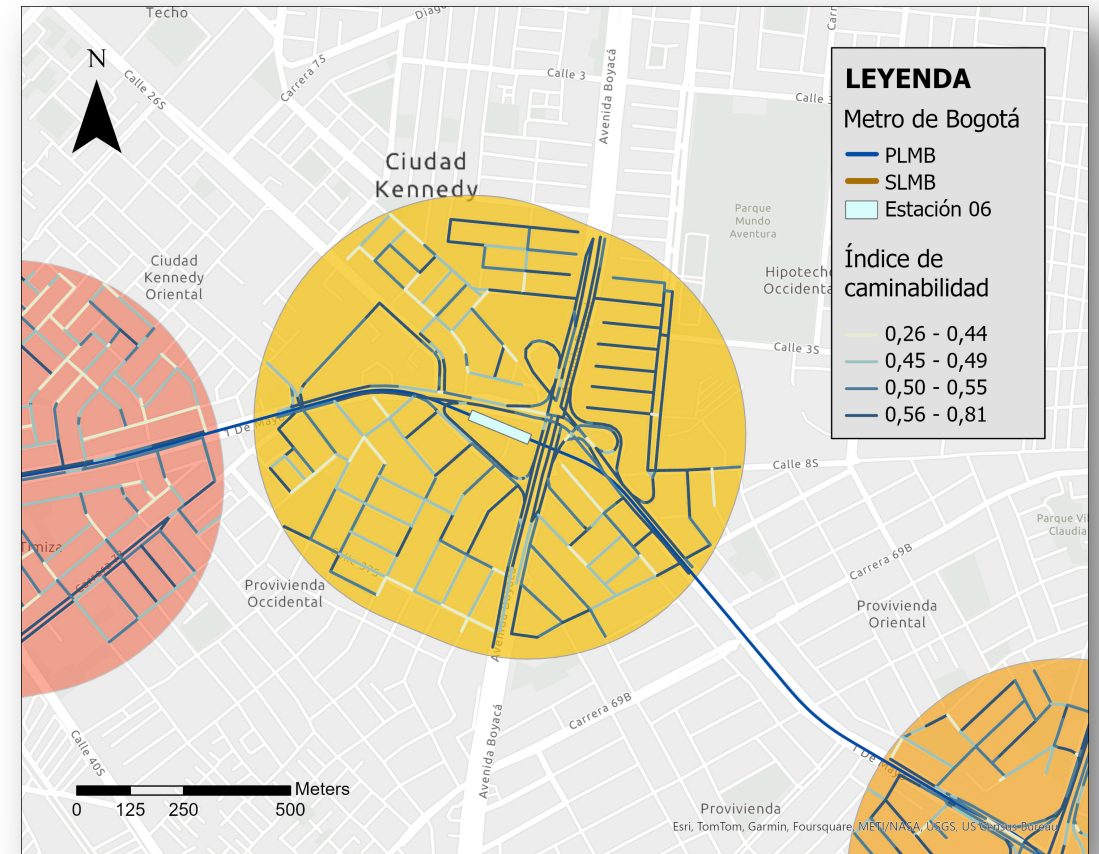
Techo
Diago
Carrera 75
Calle 26S
N
Calle 3
Avenida Boyacá
Calle 3
Ciudad Kennedy
Parque Mundo Aventura
Ciudad Kennedy Oriental
Hipotech
Occidenta
Calle 3S
1 De Mayo
Calle 8S
Carrera 69B
Parque Vi
Claudia
Timiza
Calle 37S
Proviviencia Occidental
Proviviencia Oriental
Carrera 69B
Calle 40S
Avenida Boyacá
1 De Mayo
Proviviencia
Esri, TomTom, Garmin, Foursquare, METI/NASA, USGS, US Census Bureau

LEYENDA
Metro de Bogotá
PLMB
SLMB
Estación 06
Índice de caminabilidad
0,26 - 0,44
0,45 - 0,49
0,50 - 0,55
0,56 - 0,81

0 125 250 500 Meters